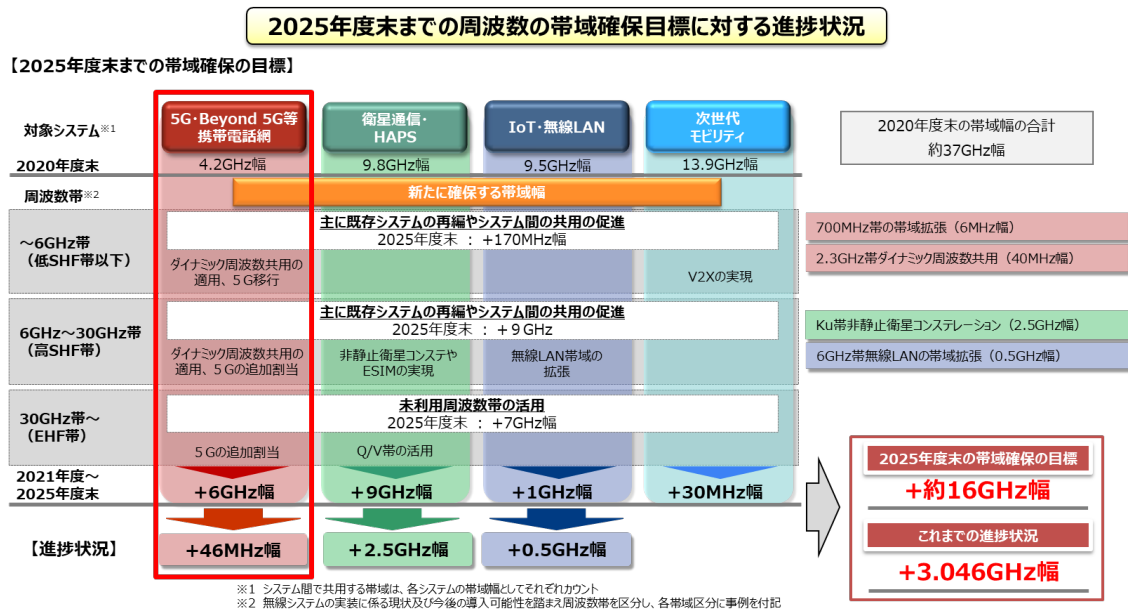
2025年度末までの周波数の帯域確保目標に対する進捗状況

【2025年度末までの帯域確保の目標】

対象システム※1

5G･Beyond 5G等携帯電話網

衛星通信･HAPS

IoT･無線LAN

次世代モビリティ

2020年度末の帯域幅の合計
約37GHz幅

2020年度末

4.2GHz幅

9.8GHz幅

9.5GHz幅

13.9GHz幅

周波数帯※2

新たに確保する帯域幅

～6GHz帯
（低SHF帯以下）

主に既存システムの再編やシステム間の共用の促進
2025年度末 ： +170MHz幅

ダイナミック周波数共用の適用、５G移行

V2Xの実現

700MHz帯の帯域拡張（6MHz幅）

2.3GHz帯ダイナミック周波数共用（40MHz幅）

6GHz～30GHz帯
（高SHF帯）

主に既存システムの再編やシステム間の共用の促進
2025年度末 ： +９GHz

ダイナミック周波数共用の適用、５Gの追加割当

非静止衛星コンステやESIMの実現

無線LAN帯域の拡張

Ku帯非静止衛星コンステレーション（2.5GHz幅）

6GHz帯無線LANの帯域拡張（0.5GHz幅）

30GHz帯～
（EHF帯）

未利用周波数帯の活用
2025年度末 ： +7GHz幅

５Gの追加割当

Q/V帯の活用

2021年度～
2025年度末

+6GHz幅

+9GHz幅

+1GHz幅

+30MHz幅

2025年度末の帯域確保の目標

+約16GHz幅

【進捗状況】

+46MHz幅

+2.5GHz幅

+0.5GHz幅

これまでの進捗状況

+3.046GHz幅

※1 システム間で共用する帯域は、各システムの帯域幅としてそれぞれカウント
※2 無線システムの実装に係る現状及び今後の導入可能性を踏まえ周波数帯を区分し、各帯域区分に事例を付記